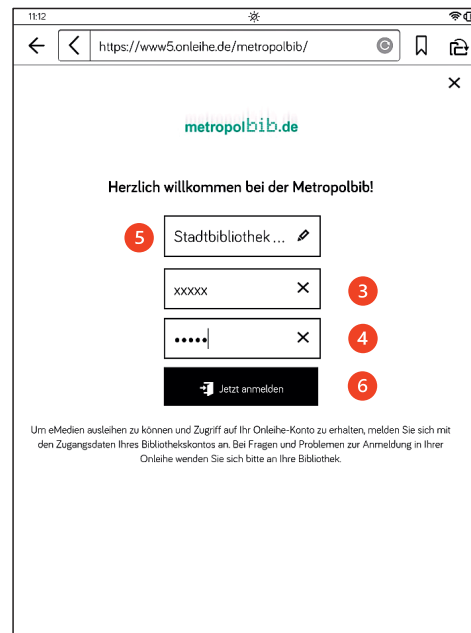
11:12

https://www5.onleihe.de/metropolbib/

metropolbib.de

Herzlich willkommen bei der Metropolbib!

5 Stadtbibliothek ...

xxxxx 3

••••• 4

Jetzt anmelden 6

Um eMedien ausleihen zu können und Zugriff auf Ihr Onleihe-Konto zu erhalten, melden Sie sich mit den Zugangsdaten Ihres Bibliothekskontos an. Bei Fragen und Problemen zur Anmeldung in Ihrer Onleihe wenden Sie sich bitte an Ihre Bibliothek.